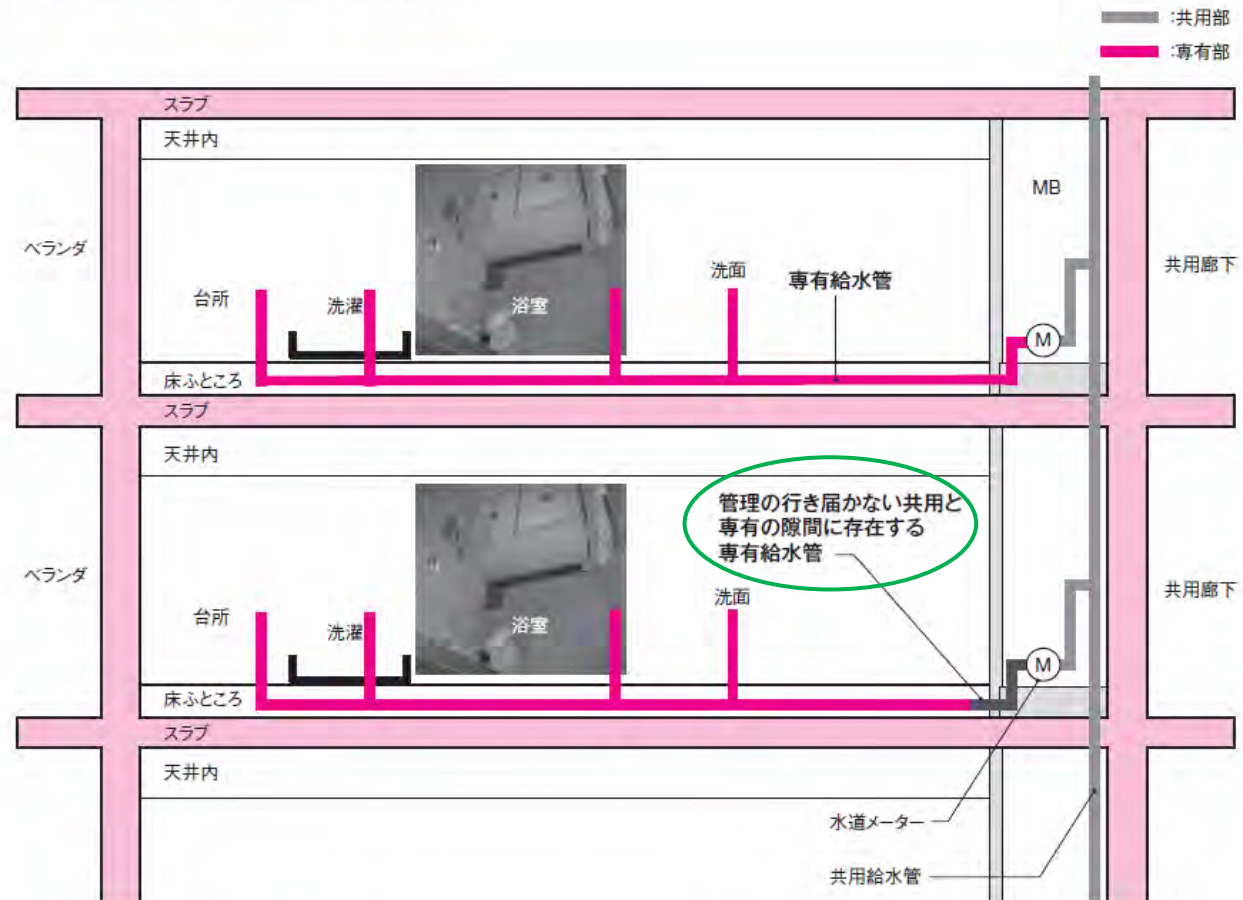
:共用部
:専有部

スラブ
天井内
MB
ベランダ
共用廊下
台所
洗濯
浴室
洗面
専有給水管
M
床ふところ
スラブ
天井内
管理の行き届かない共用と専有の隙間に存在する専有給水管
ベランダ
共用廊下
台所
洗濯
浴室
洗面
M
床ふところ
スラブ
天井内
水道メーター
共用給水管